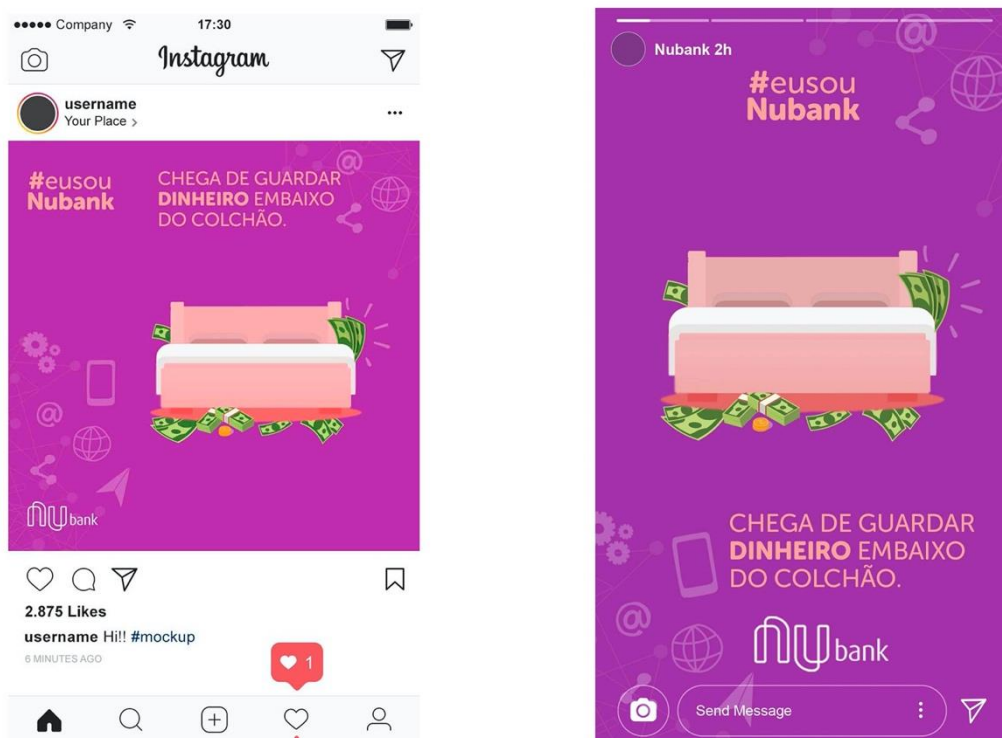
●●●●● Company 17:30

Instagram

username
Your Place >

...

#eusou
Nubank

CHEGA DE GUARDAR DINHEIRO EMBAIXO DO COLCHÃO.

nubank

2.875 Likes

username Hi!! #mockup

6 MINUTES AGO

1

Nubank 2h

#eusou
Nubank

CHEGA DE GUARDAR DINHEIRO EMBAIXO DO COLCHÃO.

nubank

Send Message